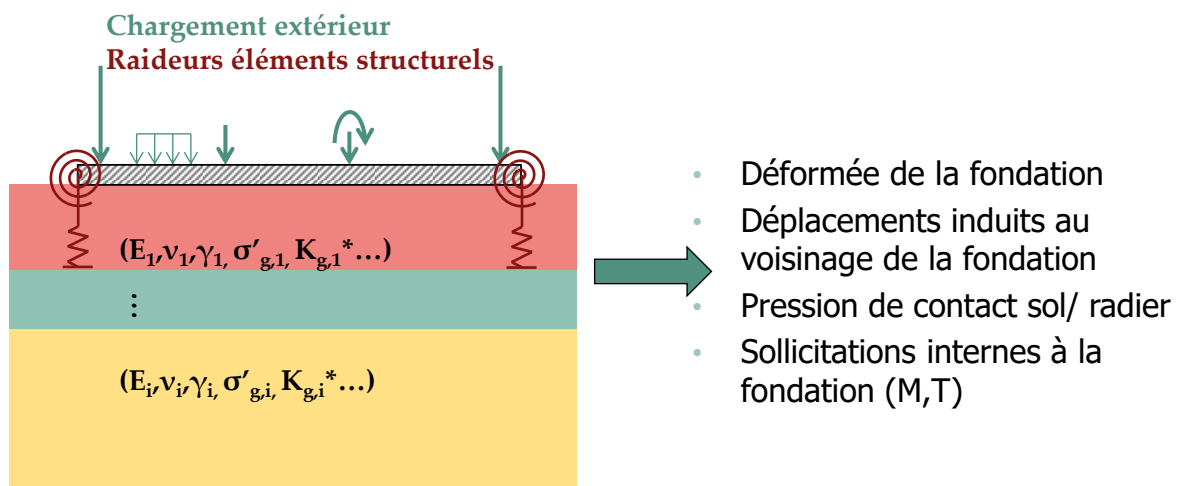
Chargement extérieur
Raideurs éléments structurels

$(E_1, \nu_1, \gamma_1, \sigma'_{g,1}, K_{g,1}^* \ldots)$

⋮

$(E_i, \nu_i, \gamma_i, \sigma'_{g,i}, K_{g,i}^* \ldots)$

• Déformée de la fondation
• Déplacements induits au voisinage de la fondation
• Pression de contact sol/ radier
• Sollicitations internes à la fondation (M,T)